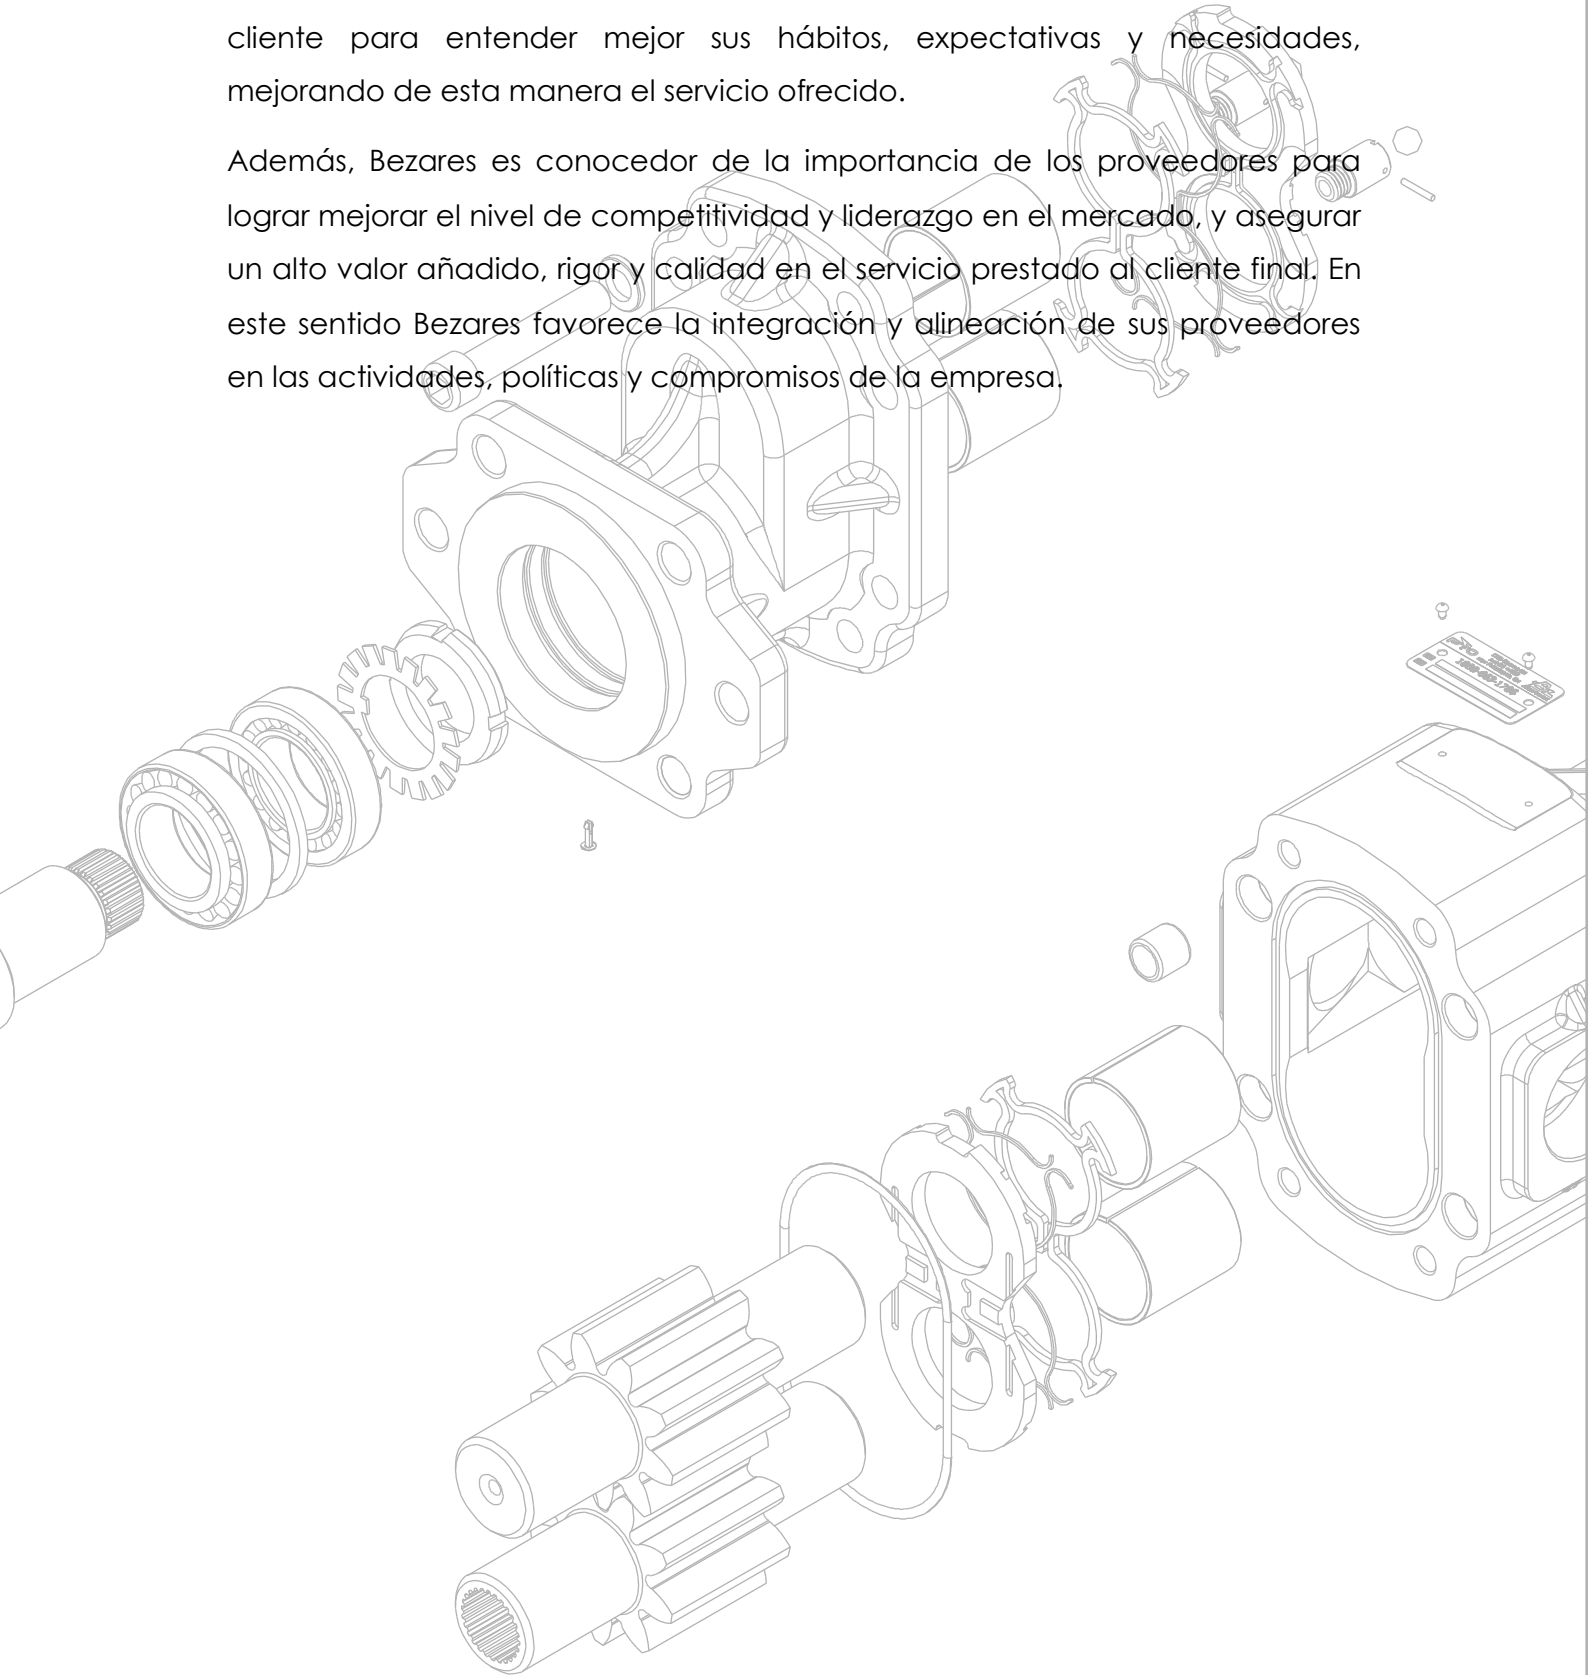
cliente para entender mejor sus hábitos, expectativas y necesidades, mejorando de esta manera el servicio ofrecido.

Además, Bezares es conocedor de la importancia de los proveedores para lograr mejorar el nivel de competitividad y liderazgo en el mercado, y asegurar un alto valor añadido, rigor y calidad en el servicio prestado al cliente final. En este sentido Bezares favorece la integración y alineación de sus proveedores en las actividades, políticas y compromisos de la empresa.